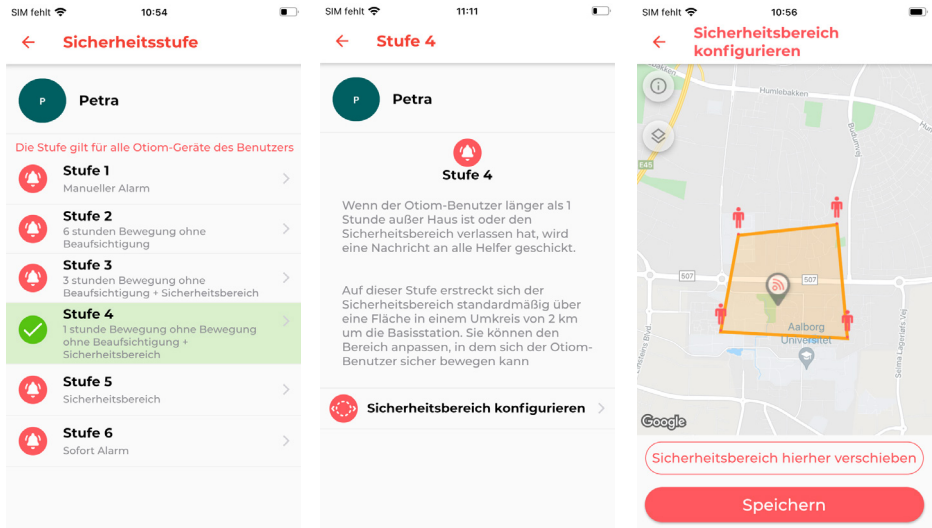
SIM fehlt 10:54

Sicherheitsstufe

P Petra

Die Stufe gilt für alle Otiom-Geräte des Benutzers

Stufe 1
Manueller Alarm

Stufe 2
6 stunden Bewegung ohne Beaufsichtigung

Stufe 3
3 stunden Bewegung ohne Beaufsichtigung + Sicherheitsbereich

Stufe 4
1 stunde Bewegung ohne Bewegung ohne Beaufsichtigung + Sicherheitsbereich

Stufe 5
Sicherheitsbereich

Stufe 6
Sofort Alarm

SIM fehlt 11:11

Stufe 4

P Petra

Stufe 4

Wenn der Otiom-Benutzer länger als 1 Stunde außer Haus ist oder den Sicherheitsbereich verlassen hat, wird eine Nachricht an alle Helfer geschickt.

Auf dieser Stufe erstreckt sich der Sicherheitsbereich standardmäßig über eine Fläche in einem Umkreis von 2 km um die Basisstation. Sie können den Bereich anpassen, in dem sich der Otiom-Benutzer sicher bewegen kann

Sicherheitsbereich konfigurieren

SIM fehlt 10:56

Sicherheitsbereich konfigurieren

Humlebakken
E45
507
507
Aalborg Universitet
Google

Sicherheitsbereich hierher verschieben

Speichern